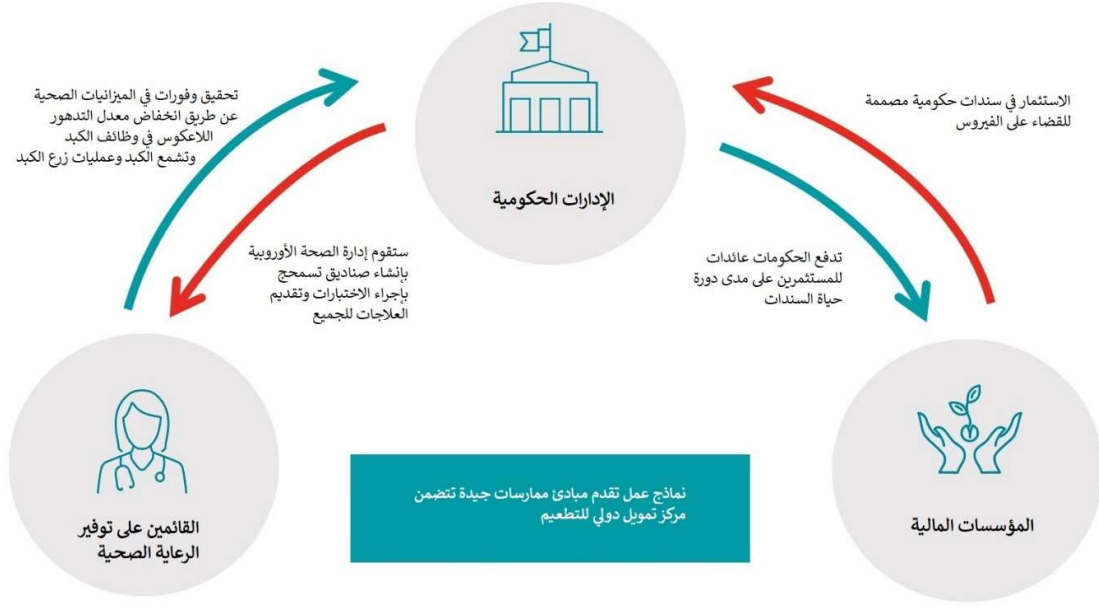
الإدارات الحكومية

الاستثمار في سندات حكومية مصممة للقضاء على الفيروس

تحقيق وفورات في الميزانيات الصحية عن طريق انخفاض معدل التدهور اللاعكوس في وظائف الكبد وتشمع الكبد وعمليات زرع الكبد

ستقوم إدارة الصحة الأوروبية بإنشاء صناديق تسمح بإجراء الاختبارات وتقديم العلاجات للجميع

تدفع الحكومات عائدات للمستثمرين على مدى دورة حياة السندات

القائمين على توفير الرعاية الصحية

نماذج عمل تقدم مبادئ ممارسات جيدة تتضمن مركز تمويل دولي للتطعيم

المؤسسات المالية